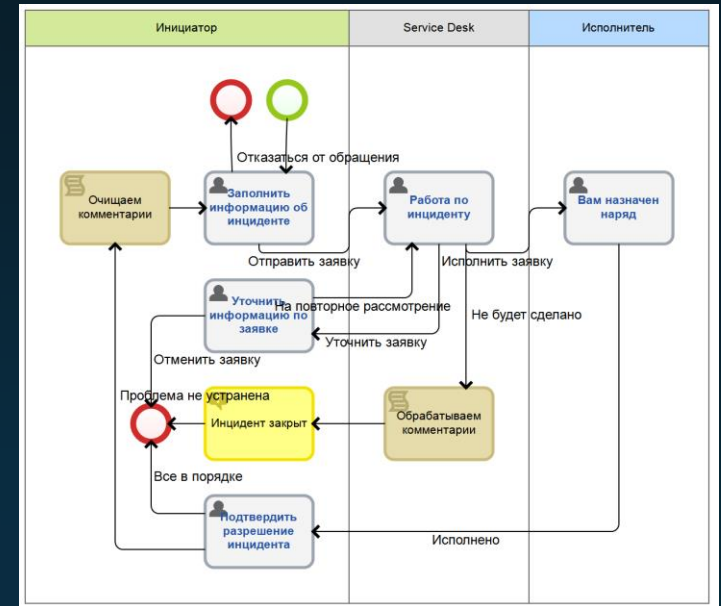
Инициатор

Service Desk

Исполнитель

Отказаться от обращения

Очищаем комментарии

Заполнить информацию об инциденте

Работа по инциденту

Вам назначен наряд

Отправить заявку

Исполнить заявку

Уточнить информацию по заявке

На повторное рассмотрение

Не будет сделано

Уточнить заявку

Отменить заявку

Проблема не устранена

Инцидент закрыт

Обрабатываем комментарии

Все в порядке

Подтвердить разрешение инцидента

Исполнено